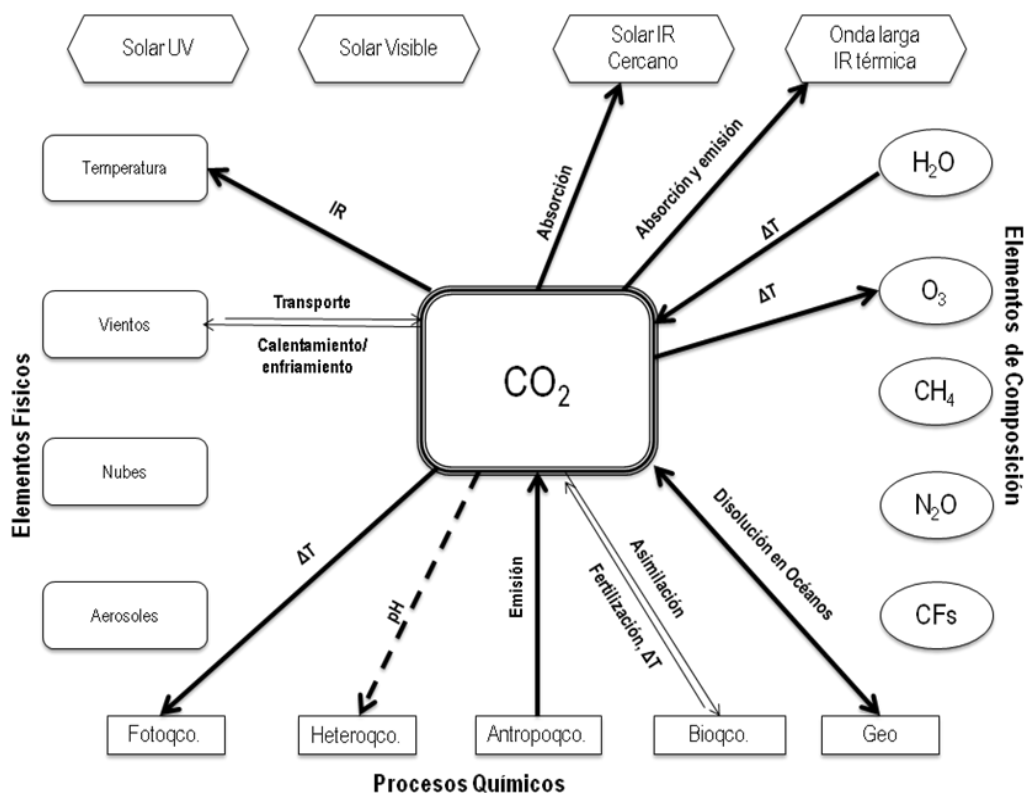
Solar UV

Solar Visible

Solar IR Cercano

Onda larga IR térmica

Temperatura

IR

Absorción

Absorción y emisión

$H_2O$

$\Delta T$

$\Delta T$

$O_3$

Elementos de Composición

Vientos

Transporte

Calentamiento/ enfriamiento

$CO_2$

$CH_4$

Elementos Físicos

Nubes

$N_2O$

$\Delta T$

Disolución en Océanos

Asimilación

Emisión

Fertilización, $\Delta T$

pH

Aerosoles

CFs

Fotoqco.

Heteroqco.

Antropoqco.

Bioqco.

Geo

Procesos Químicos